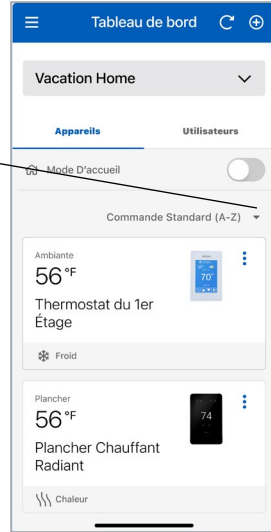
Tableau de bord

Vacation Home

Appareils

Utilisateurs

Mode D'accueil

Commande Standard (A-Z)

Ambiante

56 °F

70°

Thermostat du 1er Étage

Froid

Plancher

56 °F

74

Plancher Chauffant Radiant

Chaleur